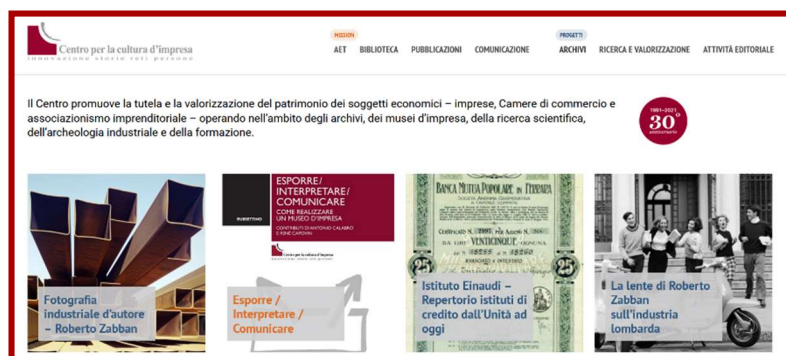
Centro per la cultura d'impresa
innovazione storie reti persone

MISSION
AET
BIBLIOTECA
PUBBLICAZIONI
COMUNICAZIONE
PROGETTI
ARCHIVI
RICERCA E VALORIZZAZIONE
ATTIVITÀ EDITORIALE

Il Centro promuove la tutela e la valorizzazione del patrimonio dei soggetti economici – imprese, Camere di commercio e associazionismo imprenditoriale – operando nell'ambito degli archivi, dei musei d'impresa, della ricerca scientifica, dell'archeologia industriale e della formazione.

1991–2021
30°
anniversario

Fotografia industriale d'autore – Roberto Zabban

ESPORRE/ INTERPRETARE/ COMUNICARE
COME REALIZZARE UN MUSEO D'IMPRESA
CONTRIBUTI DI ANTONIO CALABRÒ E RINI CAROVIN
RUBBETTINO
Centro per la cultura d'impresa

Esporre / Interpretare / Comunicare

BANCA MUTUA POPOLARE DI FERRARA
VENTICINQUE
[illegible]

Istituto Einaudi – Repertorio istituti di credito dall'Unità ad oggi

La lente di Roberto Zabban sull'industria lombarda